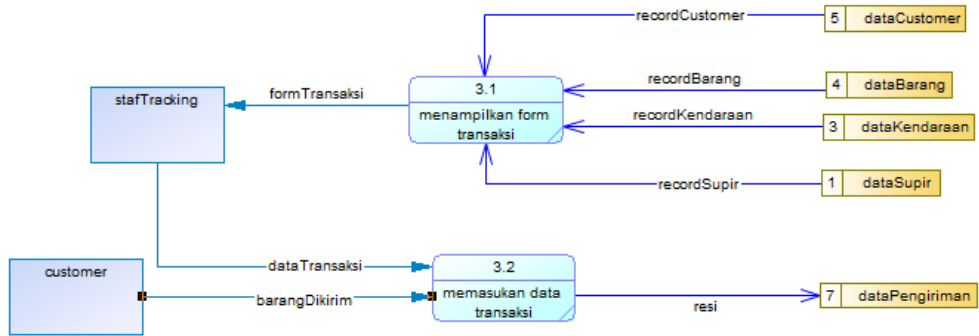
recordCustomer

5 dataCustomer

stafTracking

formTransaksi

3.1

menampilkan form transaksi

recordBarang

4 dataBarang

recordKendaraan

3 dataKendaraan

recordSupir

1 dataSupir

customer

dataTransaksi

3.2

barangDikirim

memasukan data transaksi

resi

7 dataPengiriman